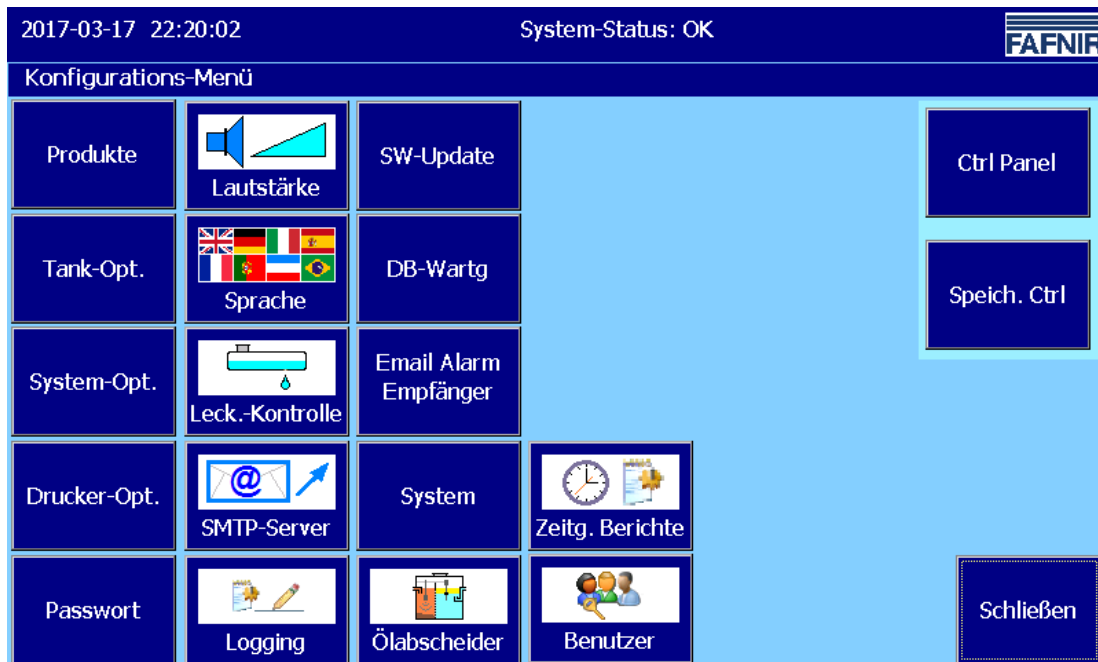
2017-03-17 22:20:02

System-Status: OK

FAFNIR

Konfigurations-Menü

Produkte

Lautstärke

SW-Update

Ctrl Panel

Tank-Opt.

Sprache

DB-Wartg

Speich. Ctrl

System-Opt.

Leck.-Kontrolle

Email Alarm Empfänger

Drucker-Opt.

SMTP-Server

System

Zeitg. Berichte

Passwort

Logging

Ölabscheider

Benutzer

Schließen